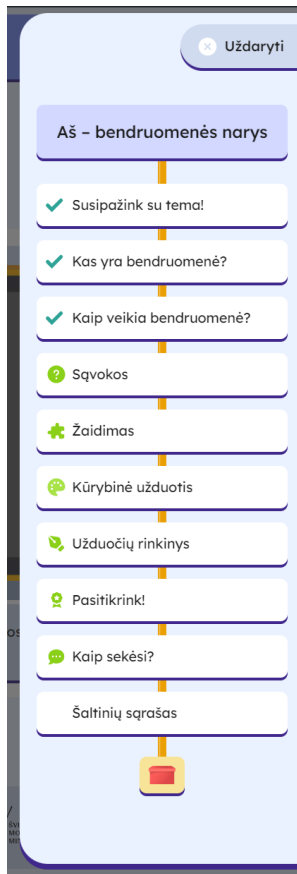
Uždaryti

Aš – bendruomenės narys

Susipažink su tema!

Kas yra bendruomenė?

Kaip veikia bendruomenė?

Sąvokos

Žaidimas

Kūrybinė užduotis

Užduočių rinkinys

Pasitikrink!

Kaip sekėsi?

Šaltinių sąrašas